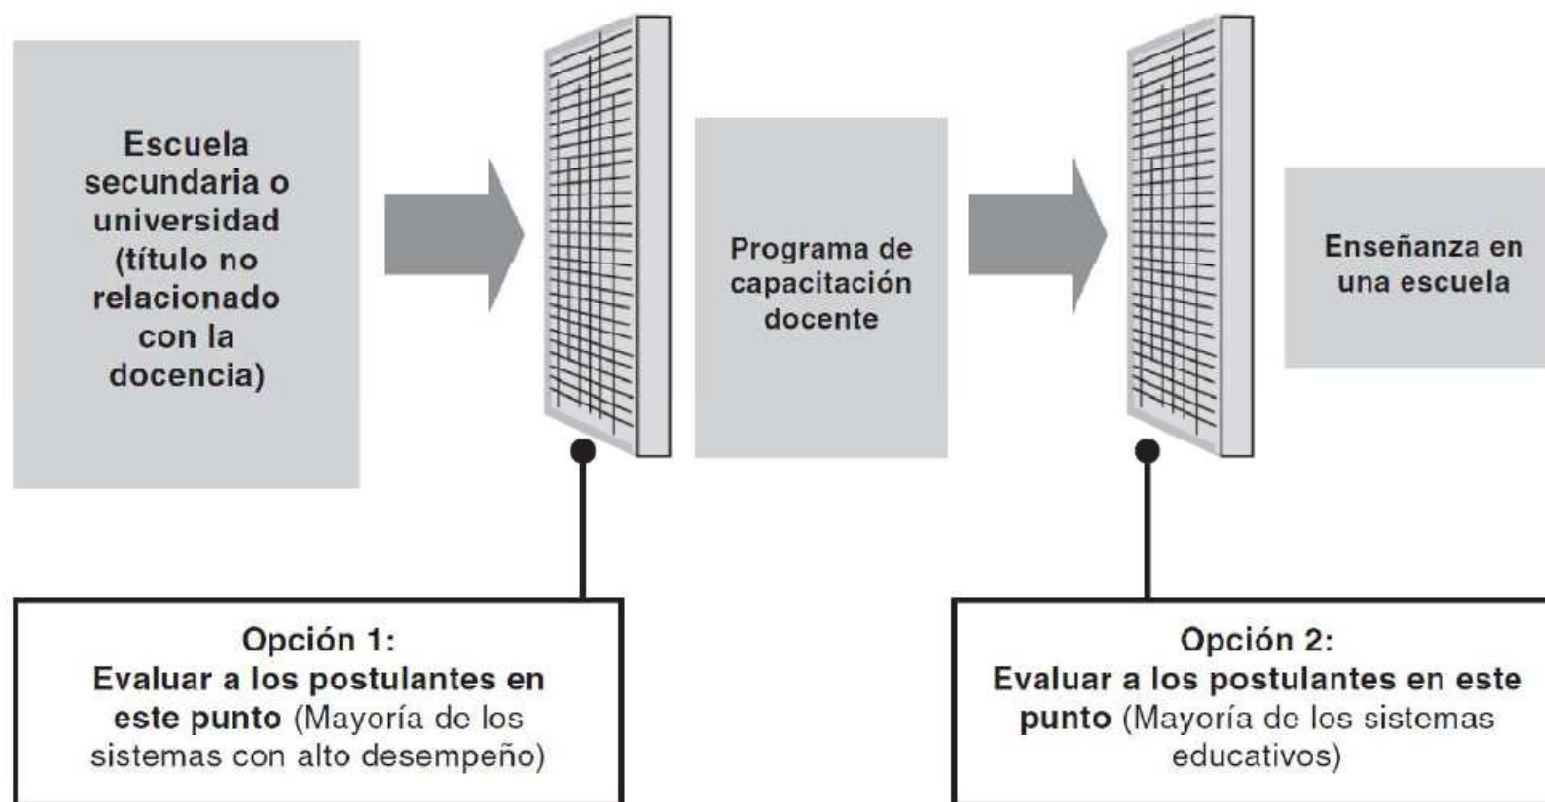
Escuela secundaria o universidad (título no relacionado con la docencia)

Programa de capacitación docente

Enseñanza en una escuela

Opción 1:
Evaluar a los postulantes en este punto (Mayoría de los sistemas con alto desempeño)

Opción 2:
Evaluar a los postulantes en este punto (Mayoría de los sistemas educativos)